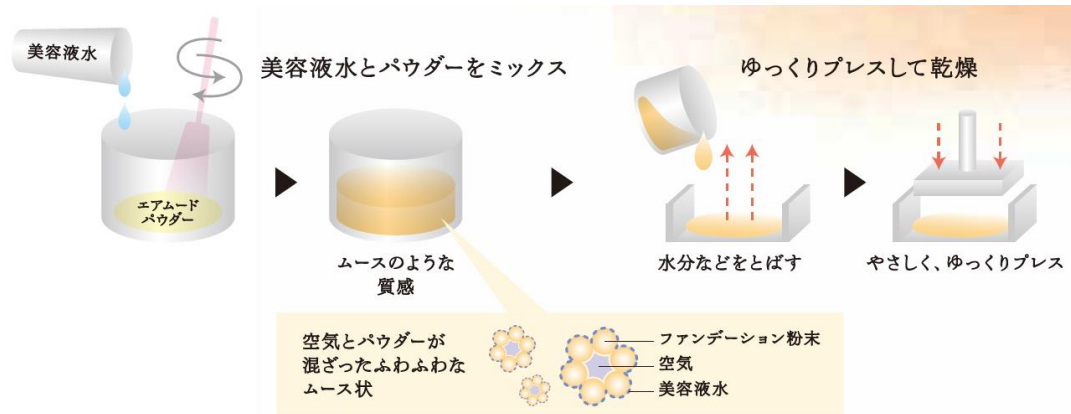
美容液水

美容液水とパウダーをミックス

エアムード
パウダー

ムースのような
質感

ゆっくりプレスして乾燥

水分などをとばす

やさしく、ゆっくりプレス

空気とパウダーが
混ざったふわふわな
ムース状

ファンデーション粉末
空気
美容液水